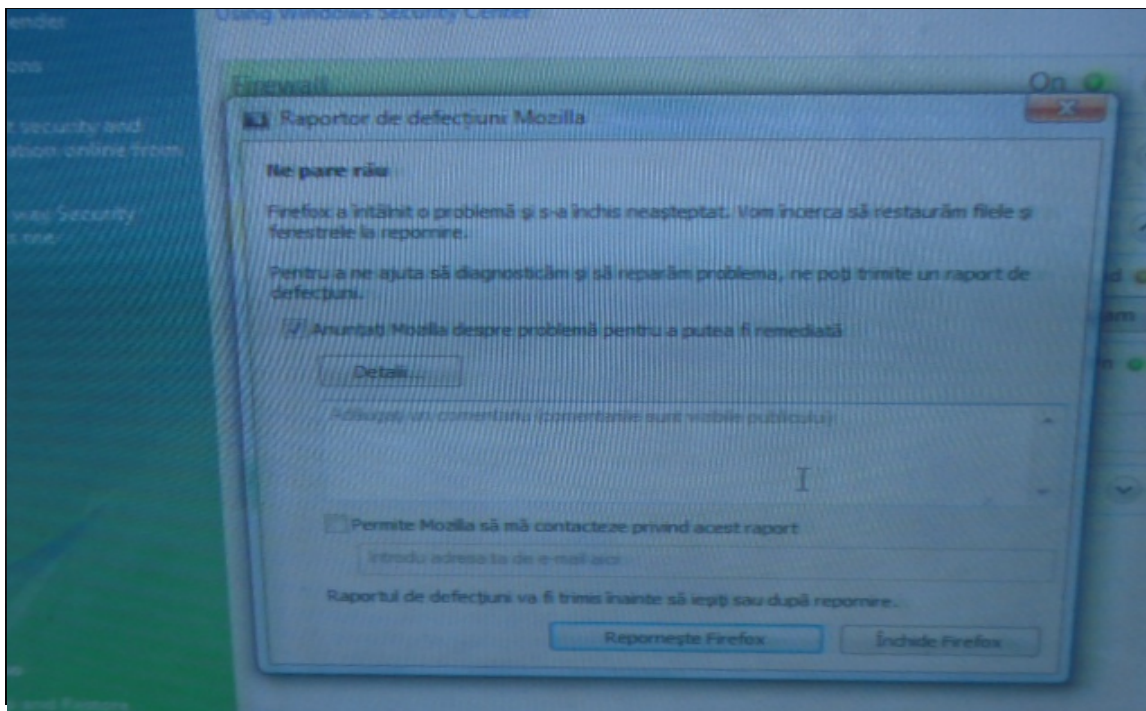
Using Windows Security Center

Firewall

On

Raportor de defecțiuni Mozilla

Ne pare rău

Firefox a întâmpinat o problemă și s-a închis neașteptat. Vom încerca să restaurăm filele și ferestrele la repornire.

Pentru a ne ajuta să diagnosticăm și să reparăm problema, ne poți trimite un raport de defecțiuni.

Anunțați Mozilla despre problemă pentru a putea fi remediată

Detalii...

Adăugați un comentariu (comentariile sunt vizibile publicului)

Permite Mozilla să mă contacteze privind acest raport

Introdu adresa ta de e-mail aici

Raportul de defecțiuni va fi trimis înainte să ieși sau după repornire.

Repornește Firefox

Închide Firefox